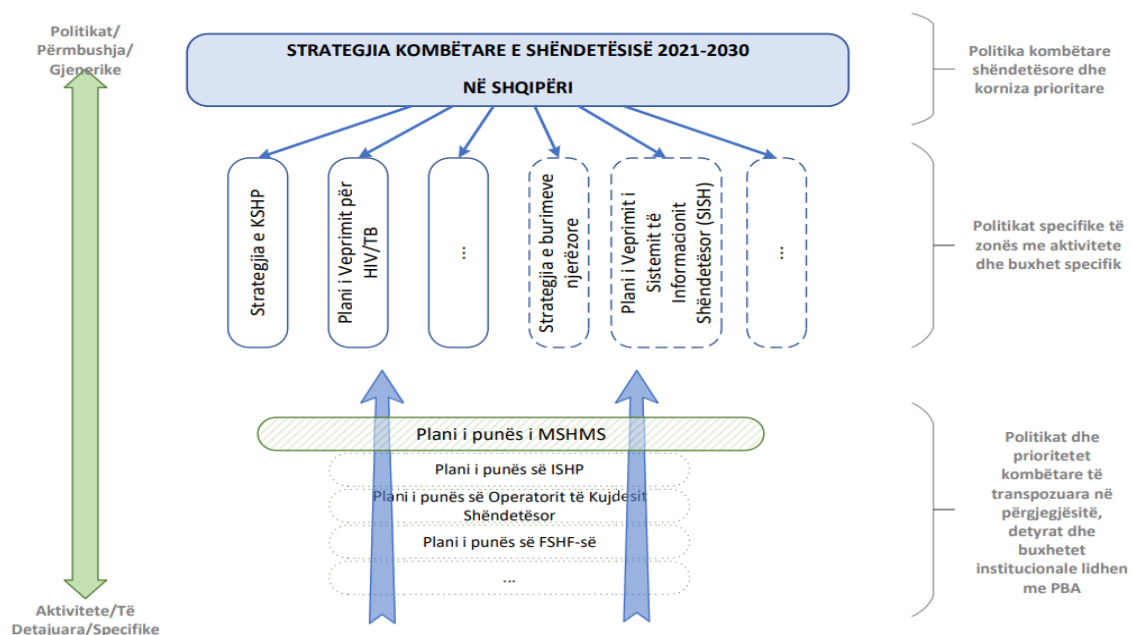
Politikat/ Përmbushja/ Gjenerike

STRATEGJIA KOMBËTARE E SHËNDETËSISË 2021-2030

NË SHQIPËRI

Politika kombëtare shëndetësore dhe korniza prioritare

Strategjia e KSHP

Plani i Veprimit për HIV/TB

...

Strategjia e burimeve njerëzore

Plani i Veprimit i Sistemit të Informacionit Shëndetësor (SISH)

...

Politikat specifike të zonës me aktivitete dhe buxhet specifik

Plani i punës i MSHMS

Plani i punës së ISHP

Plani i punës së Operatorit të Kujdesit Shëndetësor

Plani i punës së FSHF-së

...

Politikat dhe prioritetet kombëtare të transpozuara në përgjegjësitë, detyrat dhe buxhetet institucionale lidhen me PBA

Aktivitete/Të Detajuara/Specifike